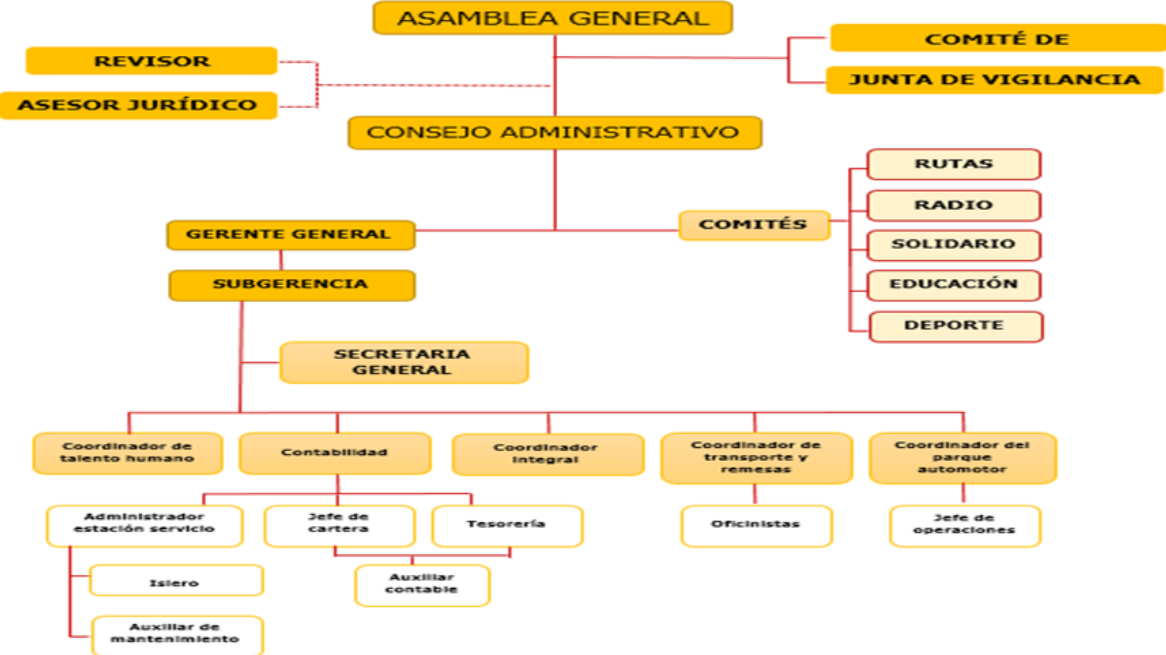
ASAMBLEA GENERAL

REVISOR

ASESOR JURÍDICO

COMITÉ DE

JUNTA DE VIGILANCIA

CONSEJO ADMINISTRATIVO

RUTAS

RADIO

SOLIDARIO

EDUCACIÓN

DEPORTE

COMITÉS

GERENTE GENERAL

SUBGERENCIA

SECRETARIA GENERAL

Coordinador de talento humano

Contabilidad

Coordinador integral

Coordinador de transporte y remesas

Coordinador del parque automotor

Administrador estación servicio

Jefe de cartera

Tesorería

Oficinistas

Jefe de operaciones

Auxiliar contable

Islero

Auxiliar de mantenimiento